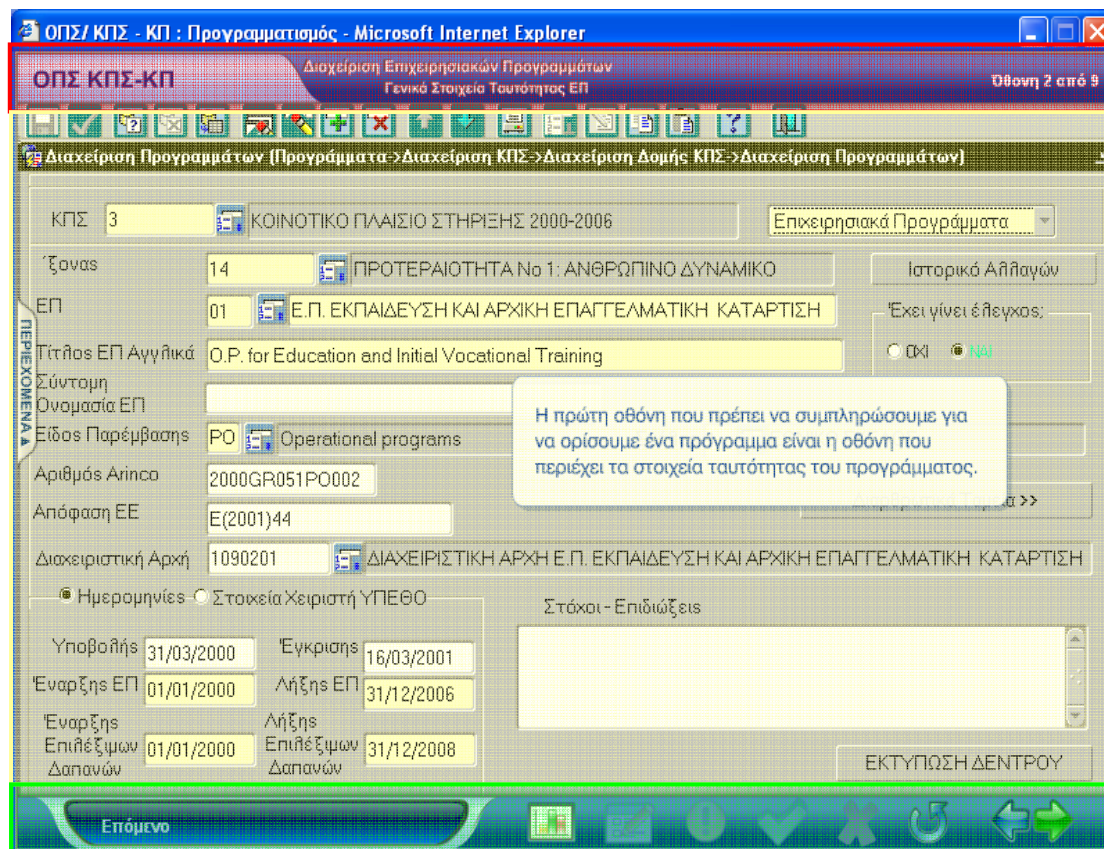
ΟΠΣ/ ΚΠΣ - ΚΠ : Προγραμματισμός - Microsoft Internet Explorer

ΟΠΣ ΚΠΣ-ΚΠ
Διαχείριση Επιχειρησιακών Προγραμμάτων
Γενικά Στοιχεία Ταυτότητας ΕΠ
Οθόνη 2 από 9

Διαχείριση Προγραμμάτων (Προγράμματα->Διαχείριση ΚΠΣ->Διαχείριση Δομής ΚΠΣ->Διαχείριση Προγραμμάτων)

ΠΕΡΙΕΧΟΜΕΝΑ

ΚΠΣ 3 ΚΟΙΝΟΤΙΚΟ ΠΛΑΙΣΙΟ ΣΤΗΡΙΞΗΣ 2000-2006
Επιχειρησιακά Προγράμματα

Άξονας 14 ΠΡΟΤΕΡΑΙΟΤΗΤΑ Νο 1: ΑΝΘΡΩΠΙΝΟ ΔΥΝΑΜΙΚΟ
Ιστορικό Αλλαγών

ΕΠ 01 Ε.Π. ΕΚΠΑΙΔΕΥΣΗ ΚΑΙ ΑΡΧΙΚΗ ΕΠΑΓΓΕΛΜΑΤΙΚΗ ΚΑΤΑΡΤΙΣΗ

Έχει γίνει έλεγχος:
ΟΧΙ Ναι

Τίτλος ΕΠ Αγγλικά O.P. for Education and Initial Vocational Training

Σύντομη Ονομασία ΕΠ

Είδος Παρέμβασης PO Operational programs

Η πρώτη οθόνη που πρέπει να συμπληρώσουμε για να ορίσουμε ένα πρόγραμμα είναι η οθόνη που περιέχει τα στοιχεία ταυτότητας του προγράμματος.

Αριθμός Arinco 2000GR051PO002

Απόφαση ΕΕ E(2001)44

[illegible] >>

Διαχειριστική Αρχή 1090201 ΔΙΑΧΕΙΡΙΣΤΙΚΗ ΑΡΧΗ Ε.Π. ΕΚΠΑΙΔΕΥΣΗ ΚΑΙ ΑΡΧΙΚΗ ΕΠΑΓΓΕΛΜΑΤΙΚΗ ΚΑΤΑΡΤΙΣΗ

Ημερομηνίες Στοιχεία Χειριστή ΥΠΕΘΟ

Στόχοι - Επιδιώξεις

Υποβολής 31/03/2000
Έγκρισης 16/03/2001
Έναρξης ΕΠ 01/01/2000
Λήξης ΕΠ 31/12/2006
Έναρξης Επιλέξιμων Δαπανών 01/01/2000
Λήξης Επιλέξιμων Δαπανών 31/12/2008

ΕΚΤΥΠΩΣΗ ΔΕΝΤΡΟΥ

Επόμενο